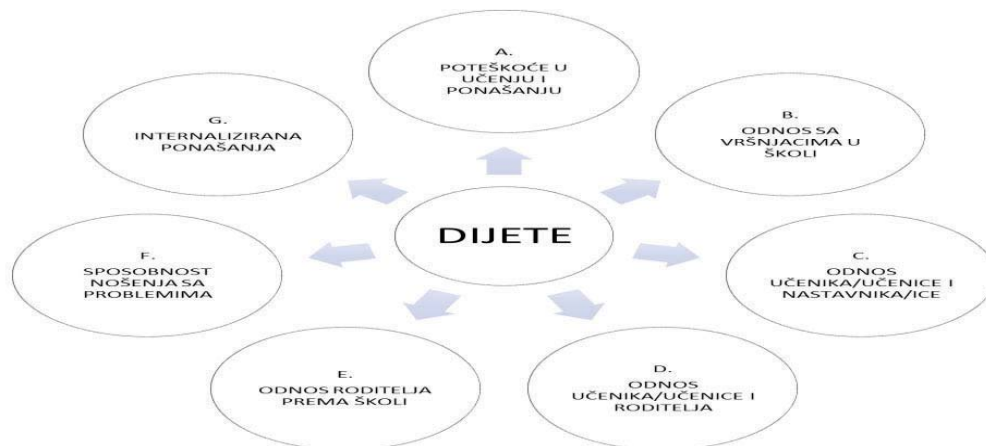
A.
POTEŠKOĆE U UČENJU I PONAŠANJU

B.
ODNOS SA VRŠNJACIMA U ŠKOLI

C.
ODNOS UČENIKA/UČENICE I NASTAVNIKA/ICE

D.
ODNOS UČENIKA/UČENICE I RODITELJA

E.
ODNOS RODITELJA PREMA ŠKOLI

F.
SPOSOBNOST NOŠENJA SA PROBLEMIMA

G.
INTERNALIZIRANA PONAŠANJA

DIJETE